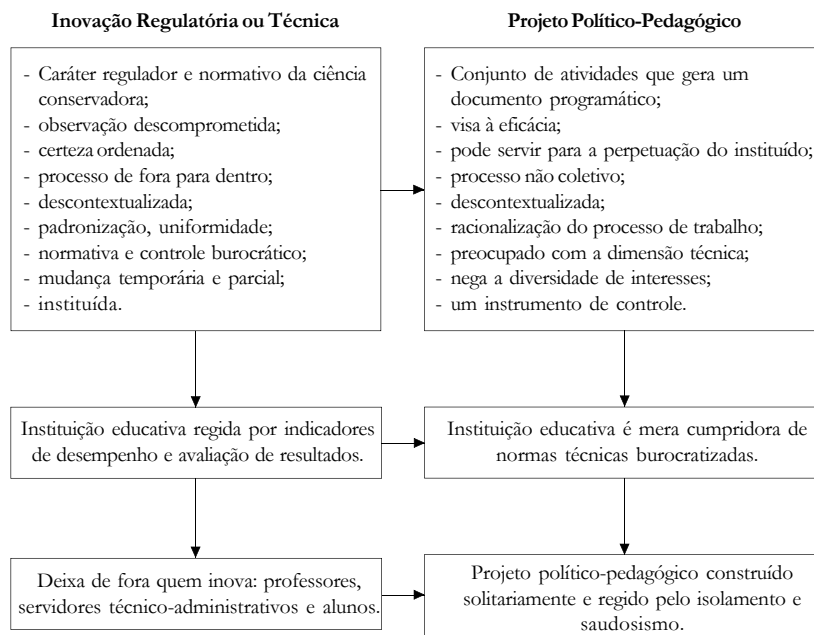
Inovação Regulatória ou Técnica

Projeto Político-Pedagógico

- Caráter regulador e normativo da ciência conservadora;
- observação descomprometida;
- certeza ordenada;
- processo de fora para dentro;
- descontextualizada;
- padronização, uniformidade;
- normativa e controle burocrático;
- mudança temporária e parcial;
- instituída.

- Conjunto de atividades que gera um documento programático;
- visa à eficácia;
- pode servir para a perpetuação do instituído;
- processo não coletivo;
- descontextualizada;
- racionalização do processo de trabalho;
- preocupado com a dimensão técnica;
- nega a diversidade de interesses;
- um instrumento de controle.

Instituição educativa regida por indicadores de desempenho e avaliação de resultados.

Instituição educativa é mera cumpridora de normas técnicas burocratizadas.

Deixa de fora quem inova: professores, servidores técnico-administrativos e alunos.

Projeto político-pedagógico construído solitariamente e regido pelo isolamento e saudosismo.